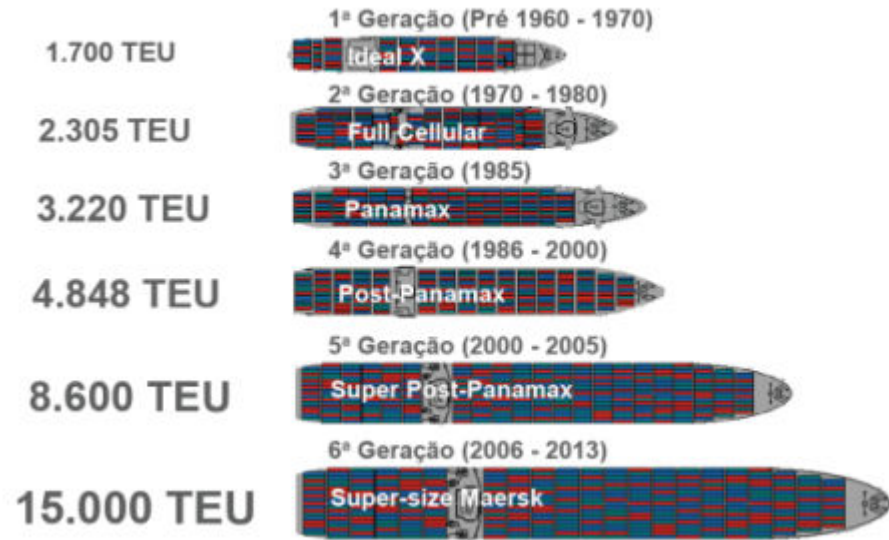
1ª Geração (Pré 1960 - 1970)
1.700 TEU
Ideal X

2ª Geração (1970 - 1980)
2.305 TEU
Full Cellular

3ª Geração (1985)
3.220 TEU
Panamax

4ª Geração (1986 - 2000)
4.848 TEU
Post-Panamax

5ª Geração (2000 - 2005)
8.600 TEU
Super Post-Panamax

6ª Geração (2006 - 2013)
15.000 TEU
Super-size Maersk